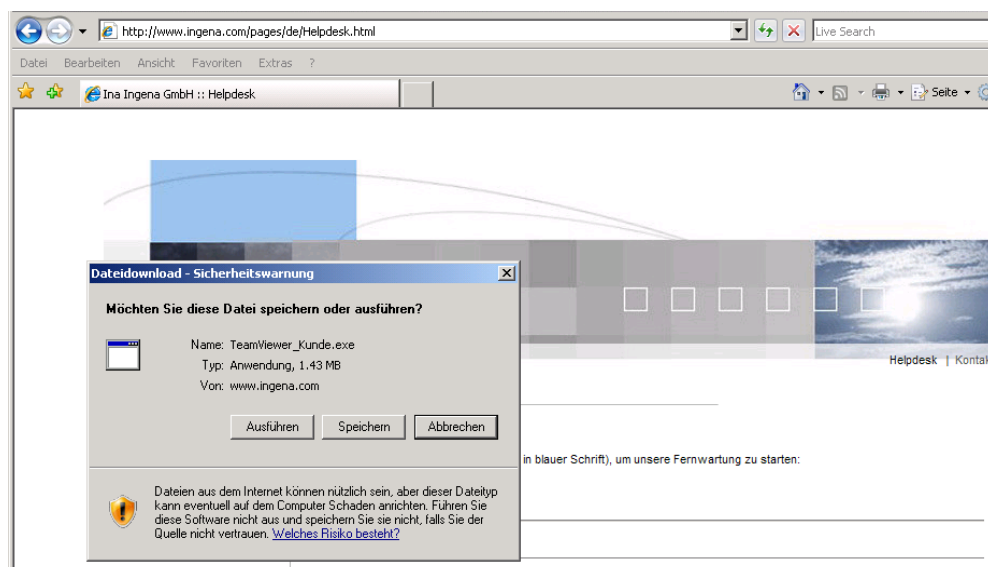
http://www.ingena.com/pages/de/Helpdesk.html

Live Search

Datei Bearbeiten Ansicht Favoriten Extras ?

Ina Ingena GmbH :: Helpdesk

Seite

Dateidownload - Sicherheitswarnung

Möchten Sie diese Datei speichern oder ausführen?

Name: TeamViewer_Kunde.exe
Typ: Anwendung, 1.43 MB
Von: www.ingena.com

Ausführen Speichern Abbrechen

Dateien aus dem Internet können nützlich sein, aber dieser Dateityp kann eventuell auf dem Computer Schaden anrichten. Führen Sie diese Software nicht aus und speichern Sie sie nicht, falls Sie der Quelle nicht vertrauen. Welches Risiko besteht?

Helpdesk | Konta

in blauer Schrift), um unsere Fernwartung zu starten: